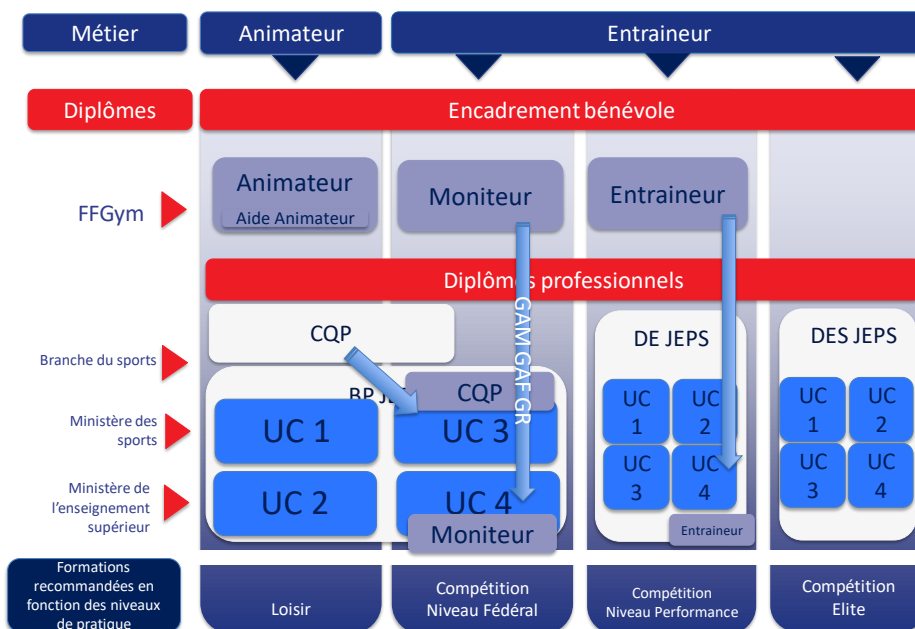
Métier
Animateur
Entraineur

Diplômes
Encadrement bénévole

FFGym
Animateur
Aide Animateur
Moniteur
Entraineur

Diplômes professionnels

Branche du sports
CQP

Ministère des sports
BP JE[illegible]
CQP
UC 1
UC 3
GAM GAF GR

Ministère de l'enseignement supérieur
UC 2
UC 4
Moniteur

DE JEPS
UC 1
UC 2
UC 3
UC 4
Entraineur

DES JEPS
UC 1
UC 2
UC 3
UC 4

Formations recommandées en fonction des niveaux de pratique
Loisir
Compétition Niveau Fédéral
Compétition Niveau Performance
Compétition Elite